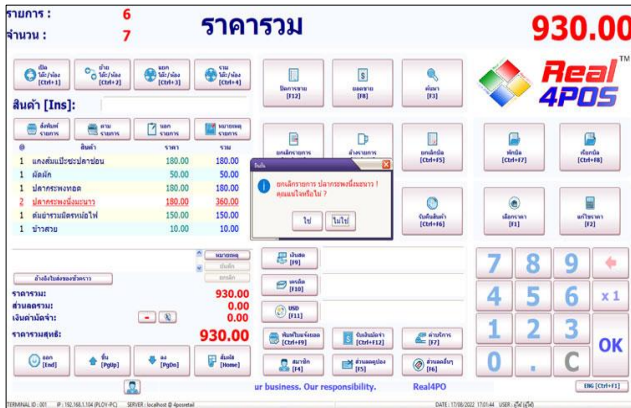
รายการ : 6
จำนวน : 7
ราคารวม
930.00

Real 4POS

พัก โต๊ะ/ห้อง [Ctrl+1]
ย้าย โต๊ะ/ห้อง [Ctrl+2]
ออก โต๊ะ/ห้อง [Ctrl+3]
รวม โต๊ะ/ห้อง [Ctrl+4]

สินค้า [Ins]:

ตัดจ่าย รายการ
ตาม รายการ
แยก รายการ
หมายเหตุ รายการ

| @ | สินค้า | ราคา | รวม |
|---|---|---|---|
| 1 | แกงส้มแป๊ะซะปลาช่อน | 180.00 | 180.00 |
| 1 | ผัดผัก | 50.00 | 50.00 |
| 1 | ปลากะพงทอด | 180.00 | 180.00 |
| 2 | ปลากะพงนึ่งมะนาว | 180.00 | 360.00 |
| 1 | ต้มยำรวมมิตรหม้อไฟ | 150.00 | 150.00 |
| 1 | ข้าวสวย | 10.00 | 10.00 |

บิลขาย [F12]
ยอดขาย [F8]
ค้นหา [F3]

ยกเลิกรายการ
ล้างรายการ
ยกเลิกบิล [Ctrl+F5]
พักบิล [Ctrl+F7]
เรียกบิล [Ctrl+F8]

ยืนยัน
ยกเลิกรายการ ปลากะพงนึ่งมะนาว ! คุณแน่ใจหรือไม่ ?
ใช่
ไม่ใช่

รับคืนสินค้า [Ctrl+F6]
เลือกราคา [F1]
แก้ไขราคา [F2]

หมายเหตุ
ส่วนลด
ยกเลิก

เงินสด [F9]
เครดิต [F10]
USD [F11]

ล้างข้อมูลส่งของรายการ

ราคารวม: 930.00
ส่วนลดรวม: 0.00
เงินมัดจำ: 0.00
ราคารวมสุทธิ: 930.00

พิมพ์ใบแจ้งยอด [Ctrl+F9]
รับเงินมัดจำ [Ctrl+F12]
ค่าบริการ [F7]
สมาชิก [F4]
ส่วนลดทุบิล [F5]
ส่วนลดสินค้า [F6]

ออก [End]
ขึ้น [PgUp]
ลง [PgDn]
หน้าแรก [Home]

7 8 9
4 5 6 x 1
1 2 3
0 . C OK

ur business. Our responsibility. Real4PO
ENG [Ctrl+F1]

TERMINAL ID : 001 IP : 192.168.1.104 (PLOY-PC) SERVER : localhost @ 4posretail DATE : 17/08/2022 17:01:44 USER : ผู้ใช้ (ผู้ใช้)